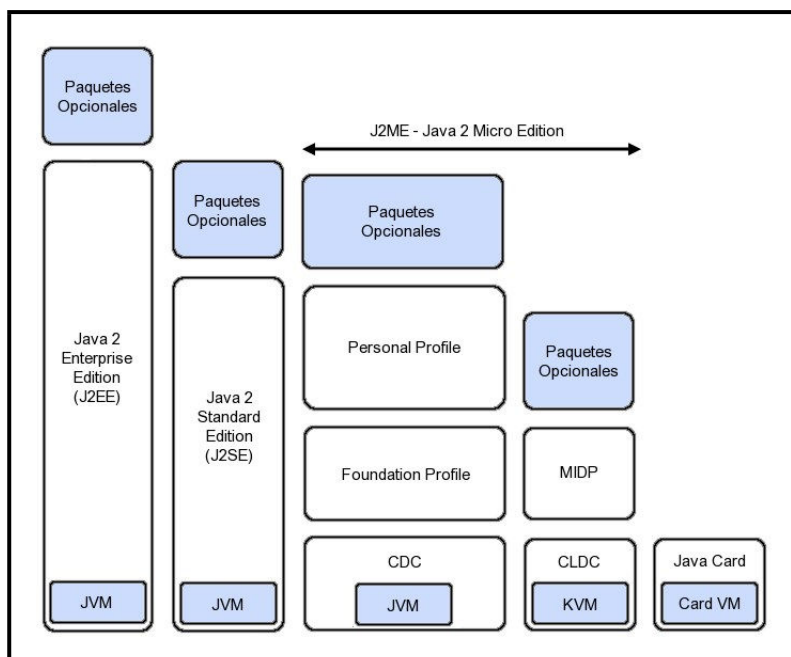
Paquetes Opcionales

J2ME - Java 2 Micro Edition

Paquetes Opcionales

Paquetes Opcionales

Java 2 Enterprise Edition (J2EE)

Java 2 Standard Edition (J2SE)

Personal Profile

Paquetes Opcionales

Foundation Profile

MIDP

CDC

CLDC

Java Card

JVM

JVM

JVM

KVM

Card VM